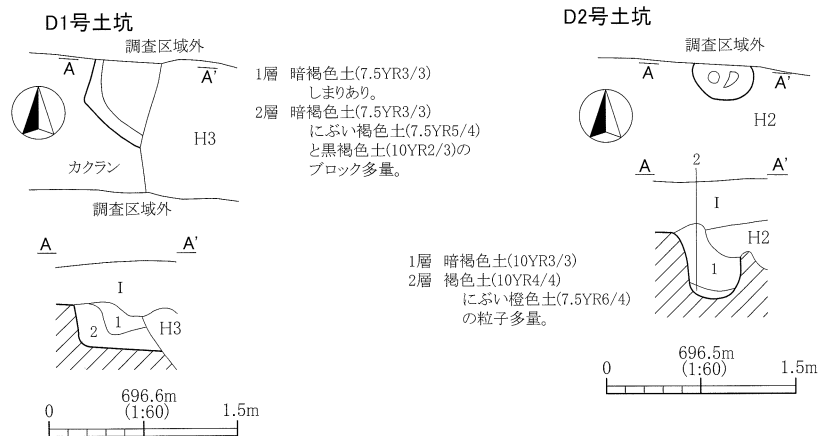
D1号土坑

調査区域外

A

A'

H3

カクラン

調査区域外

1層 暗褐色土(7.5YR3/3) しまりあり。
2層 暗褐色土(7.5YR3/3) にぶい褐色土(7.5YR5/4) と黒褐色土(10YR2/3)の ブロック多量。

A

A'

I

1

2

H3

696.6m
(1:60)
0
1.5m

D2号土坑

調査区域外

A

A'

H2

A

2

A'

I

H2

1

1層 暗褐色土(10YR3/3)
2層 褐色土(10YR4/4) にぶい橙色土(7.5YR6/4) の粒子多量。

696.5m
(1:60)
0
1.5m